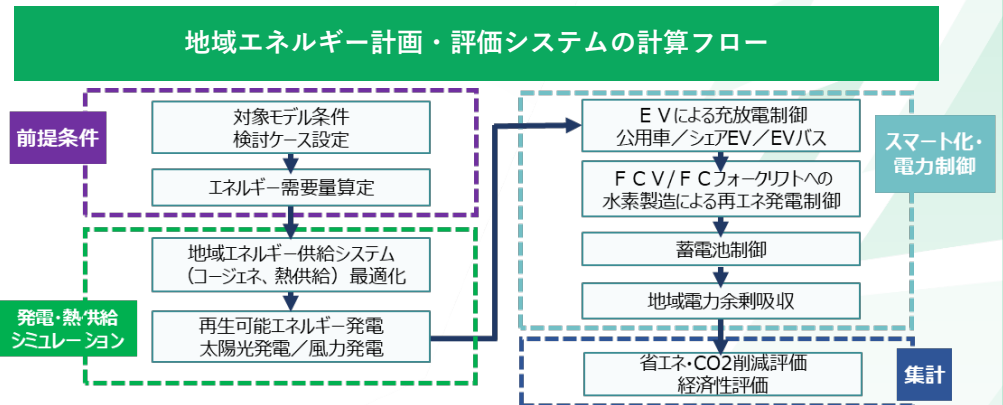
地域エネルギー計画・評価システムの計算フロー

前提条件

対象モデル条件
検討ケース設定

エネルギー需要量算定

発電・熱供給
シミュレーション

地域エネルギー供給システム
（コージェネ、熱供給）最適化

再生可能エネルギー発電
太陽光発電／風力発電

ＥＶによる充放電制御
公用車／シェアEV／EVバス

ＦＣＶ/ＦＣフォークリフトへの
水素製造による再エネ発電制御

蓄電池制御

地域電力余剰吸収

スマート化・
電力制御

省エネ･CO2削減評価
経済性評価

集計